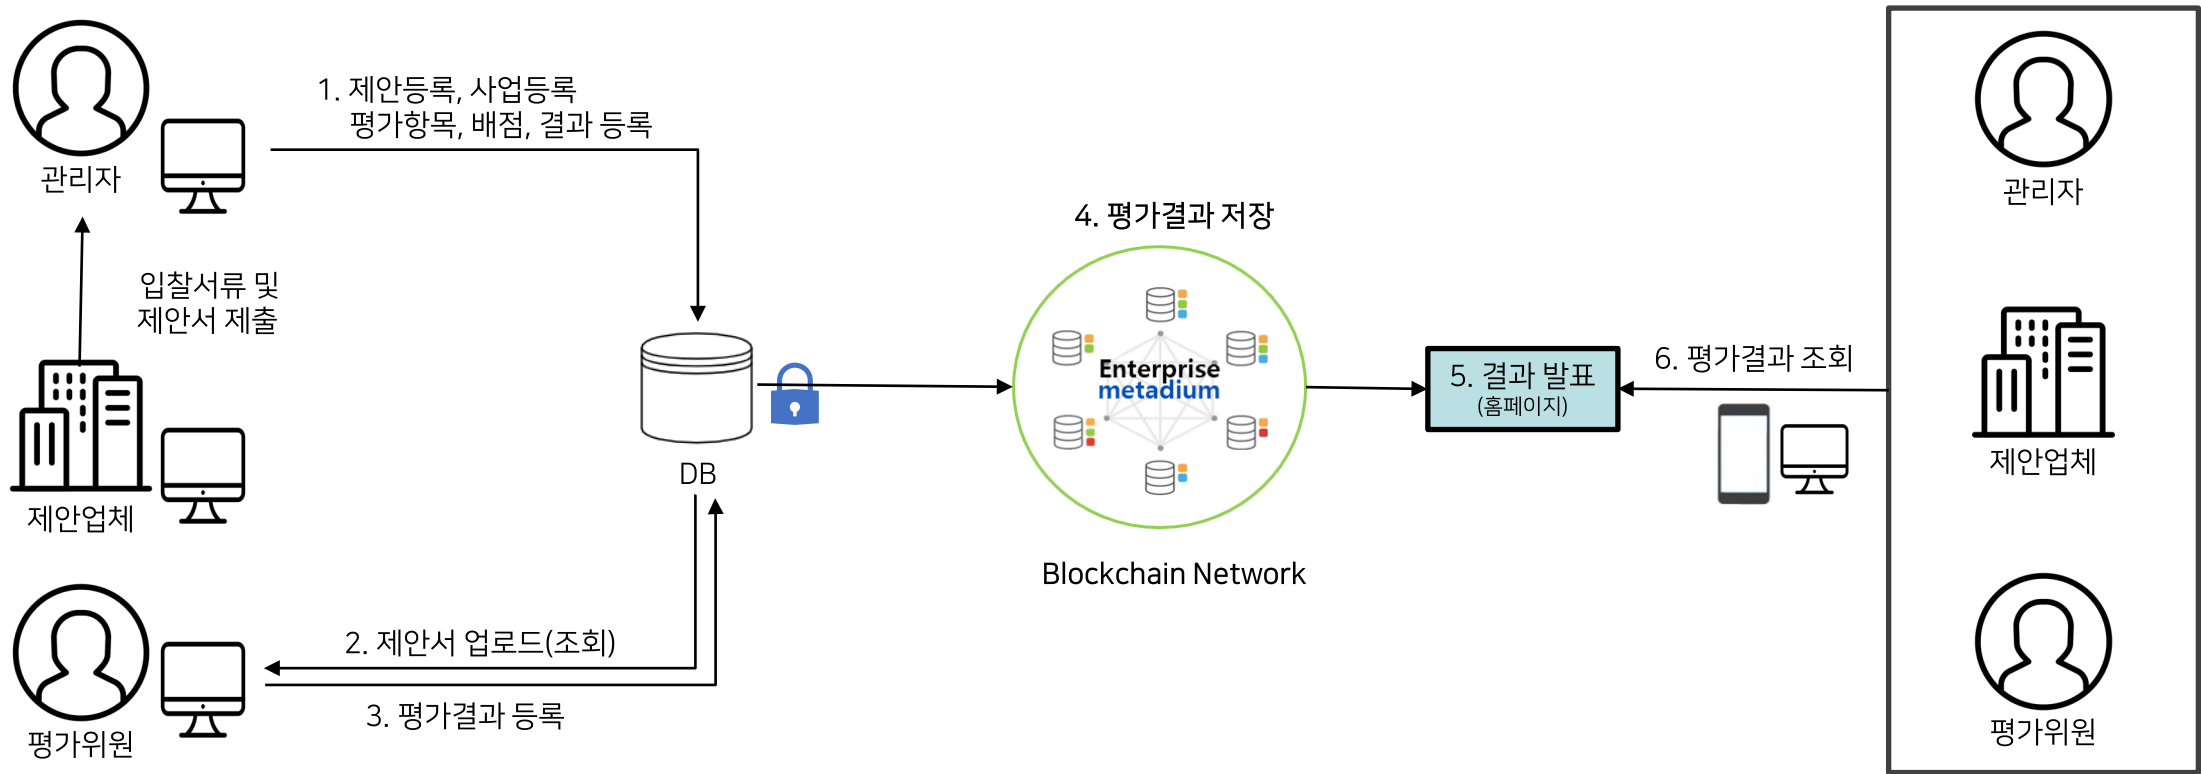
관리자

1. 제안등록, 사업등록
평가항목, 배점, 결과 등록

입찰서류 및
제안서 제출

제안업체

DB

4. 평가결과 저장

Enterprise
metadium

Blockchain Network

5. 결과 발표
(홈페이지)

6. 평가결과 조회

관리자

제안업체

평가위원

2. 제안서 업로드(조회)

3. 평가결과 등록

평가위원